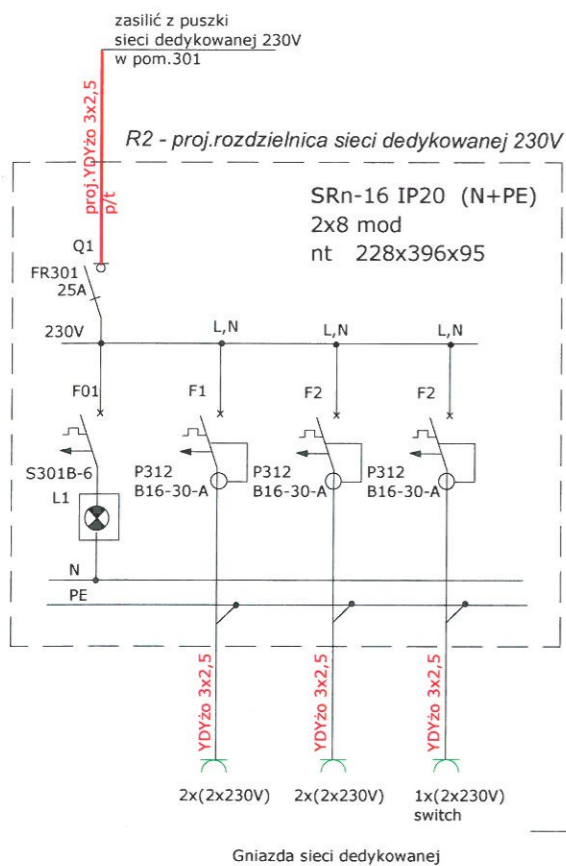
zasilić z puszki
sieci dedykowanej 230V
w pom.301

proj.YDYżo 3x2,5
p/t

R2 - proj.rozdzielnica sieci dedykowanej 230V

SRn-16 IP20 (N+PE)
2x8 mod
nt 228x396x95

Q1
FR301
25A

230V

L,N

L,N

L,N

F01

F1

F2

F2

S301B-6

P312
B16-30-A

P312
B16-30-A

P312
B16-30-A

L1

N

PE

YDYżo 3x2,5

YDYżo 3x2,5

YDYżo 3x2,5

2x(2x230V)

2x(2x230V)

1x(2x230V)
switch

Gniazda sieci dedykowanej